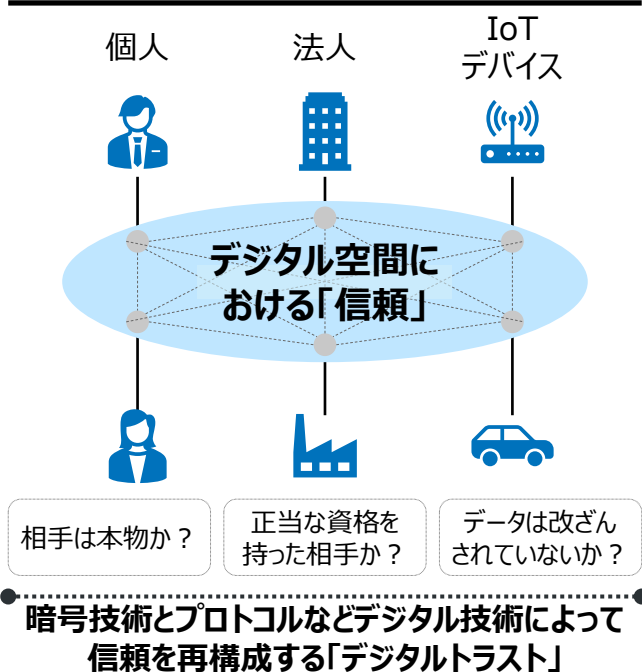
個人

法人

IoT
デバイス

デジタル空間における「信頼」

相手は本物か？

正当な資格を持った相手か？

データは改ざんされていないか？

暗号技術とプロトコルなどデジタル技術によって信頼を再構成する「デジタルトラスト」